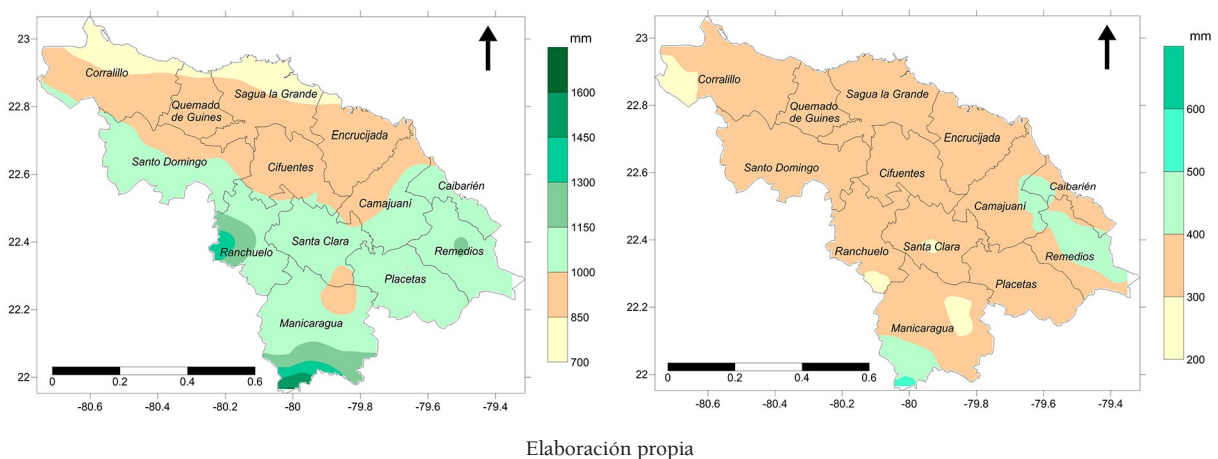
23
22.8
22.6
22.4
22.2
22
-80.6
-80.4
-80.2
-80
-79.8
-79.6
-79.4
Corralillo
Quemado de Guines
Sagua la Grande
Encrucijada
Santo Domingo
Cifuentes
Caibarién
Camajuaní
Santa Clara
Remedios
Ranchuelo
Placetas
Manicaragua
0
0.2
0.4
0.6
mm
1600
1450
1300
1150
1000
850
700

23
22.8
22.6
22.4
22.2
22
-80.6
-80.4
-80.2
-80
-79.8
-79.6
-79.4
Corralillo
Quemado de Guines
Sagua la Grande
Encrucijada
Santo Domingo
Cifuentes
Caibarién
Camajuaní
Santa Clara
Ranchuelo
Remedios
Placetas
Manicaragua
0
0.2
0.4
0.6
mm
600
500
400
300
200

Elaboración propia